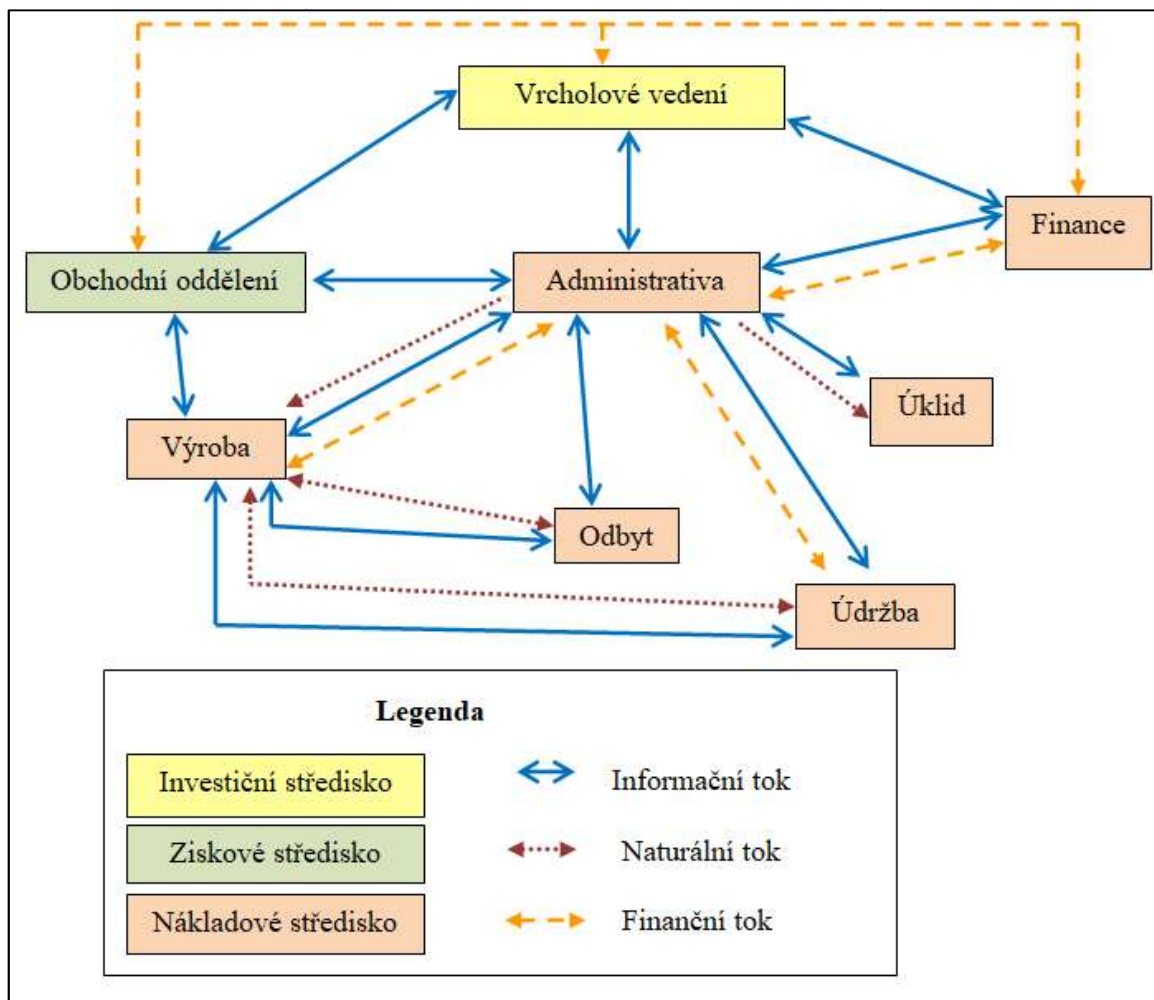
Vrcholové vedení

Finance

Obchodní oddělení

Administrativa

Úklid

Výroba

Odbyt

Údržba

Legenda

Investiční středisko

Ziskové středisko

Nákladové středisko

Informační tok

Naturální tok

Finanční tok